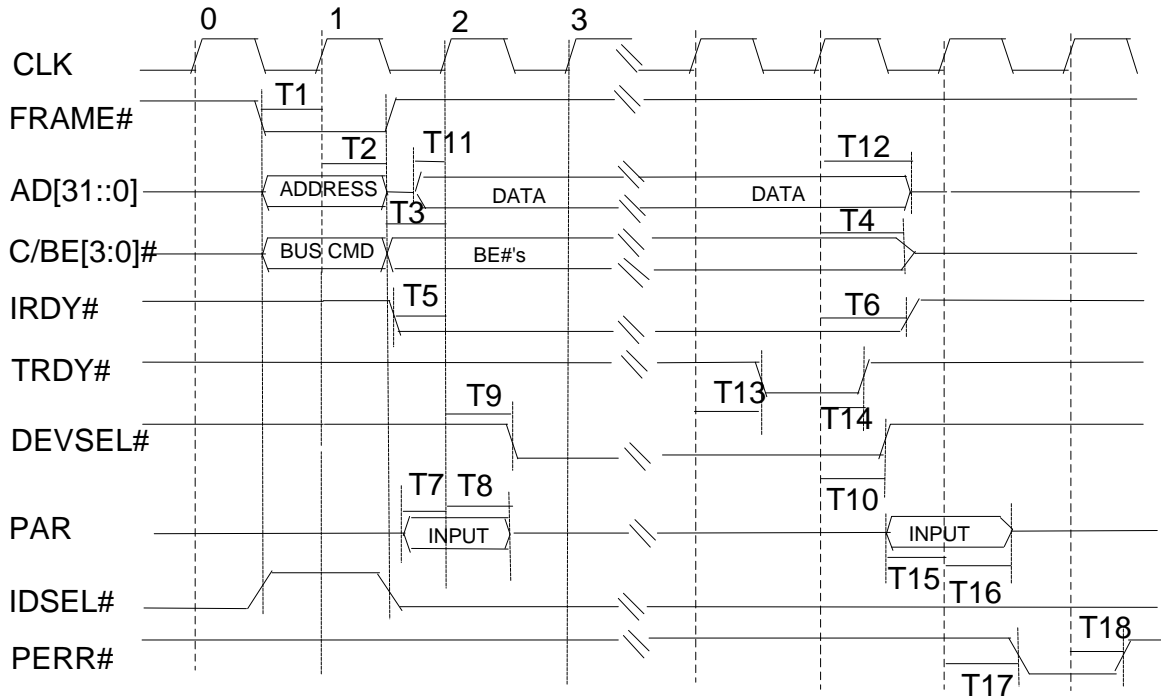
0 1 2 3

CLK

FRAME#

T1

T2

T11

T12

AD[31::0]

ADDRESS

DATA

DATA

T3

T4

C/BE[3:0]#

BUS CMD

BE#'s

IRDY#

T5

T6

TRDY#

T9

T13

T14

DEVSEL#

T7

T8

T10

PAR

INPUT

INPUT

T15

T16

IDSEL#

T18

PERR#

T17